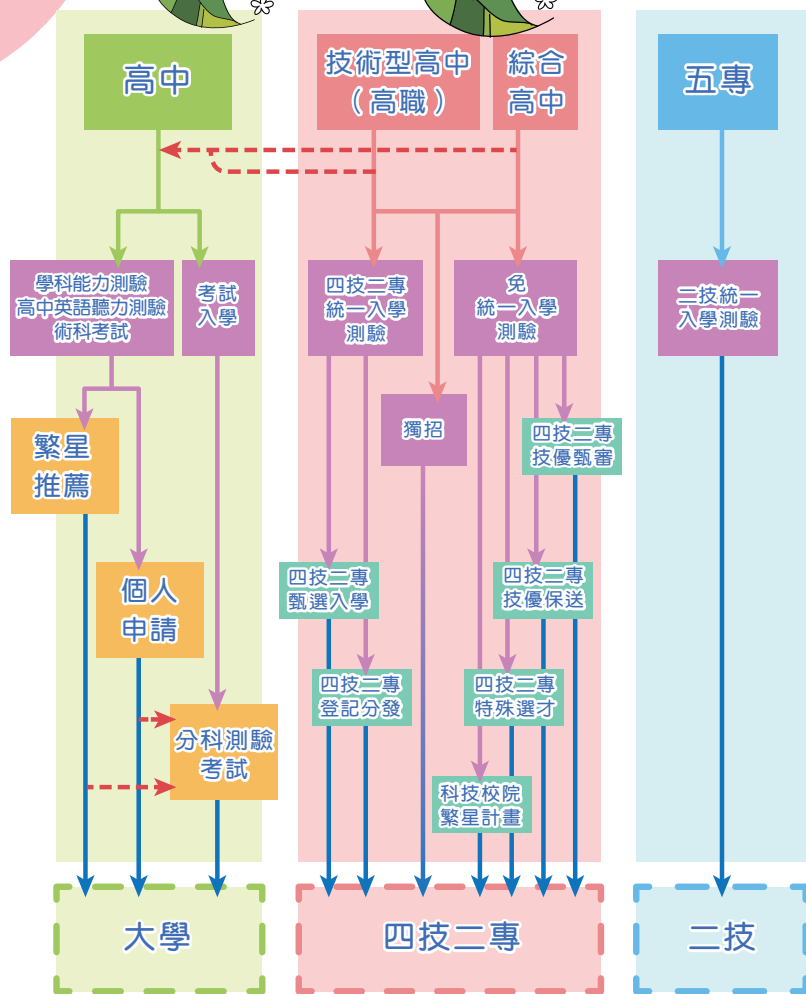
高中

技術型高中
（高職）

綜合
高中

五專

學科能力測驗
高中英語聽力測驗
術科考試

考試
入學

四技二專
統一入學
測驗

免
統一入學
測驗

二技統一
入學測驗

繁星
推薦

獨招

四技二專
技優甄審

個人
申請

四技二專
甄選入學

四技二專
技優保送

四技二專
登記分發

四技二專
特殊選才

分科測驗
考試

科技校院
繁星計畫

大學

四技二專

二技